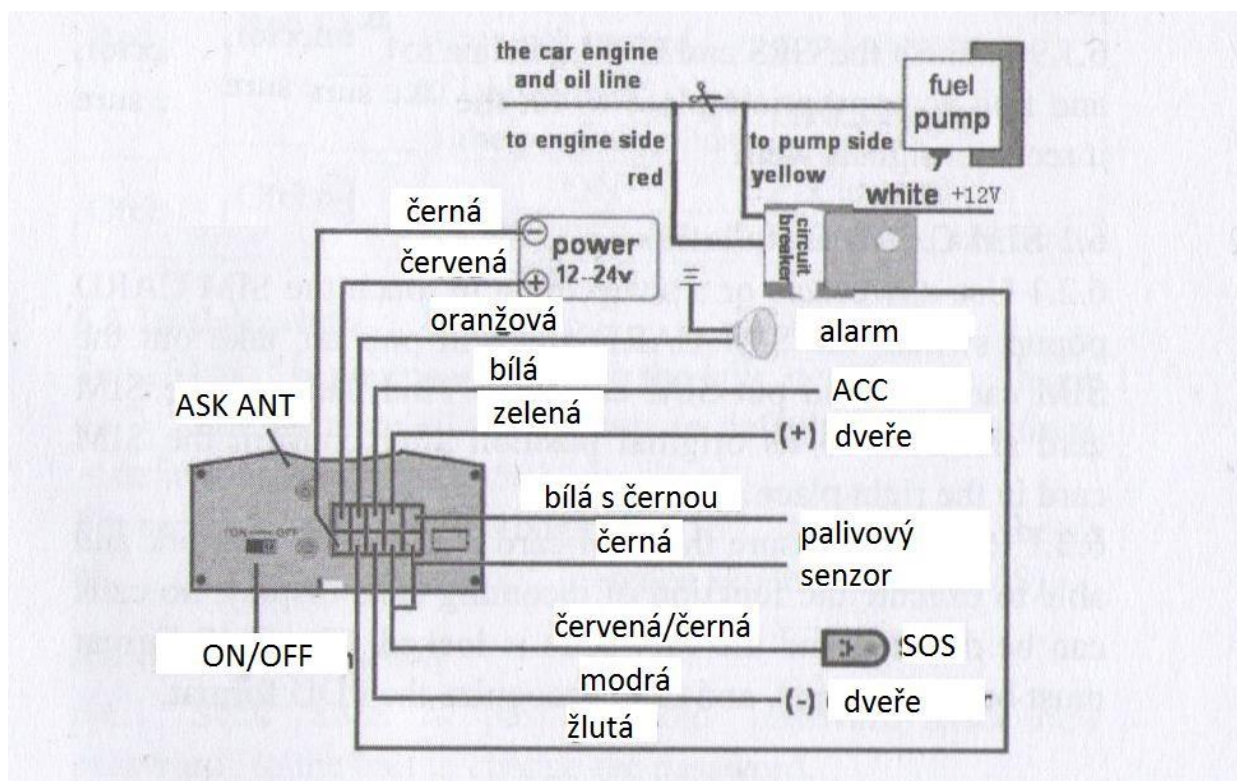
the car engine and oil line

fuel pump

to engine side

to pump side

red

yellow

white +12V

circuit breaker

černá

červená

power 12-24v

oranžová

alarm

bílá

ACC

ASK ANT

zelená

(+) dveře

bílá s černou

černá

palivový senzor

ON OFF

červená/černá

SOS

ON/OFF

modrá

(-) dveře

žlutá